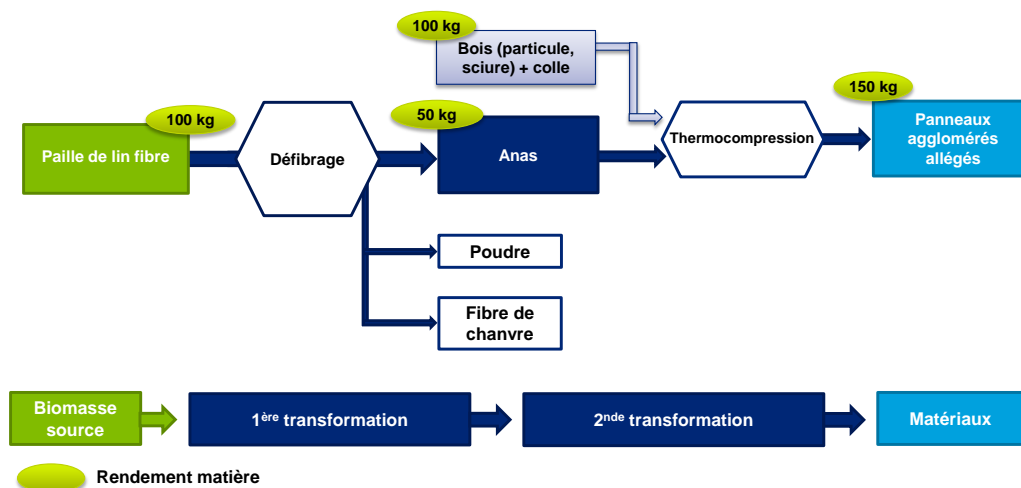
100 kg

Bois (particule, sciure) + colle

150 kg

100 kg

Paille de lin fibre

Défibrage

50 kg

Anas

Thermocompression

Panneaux agglomérés allégés

Poudre

Fibre de chanvre

Biomasse source

1$^{ère}$ transformation

2$^{nde}$ transformation

Matériaux

Rendement matière